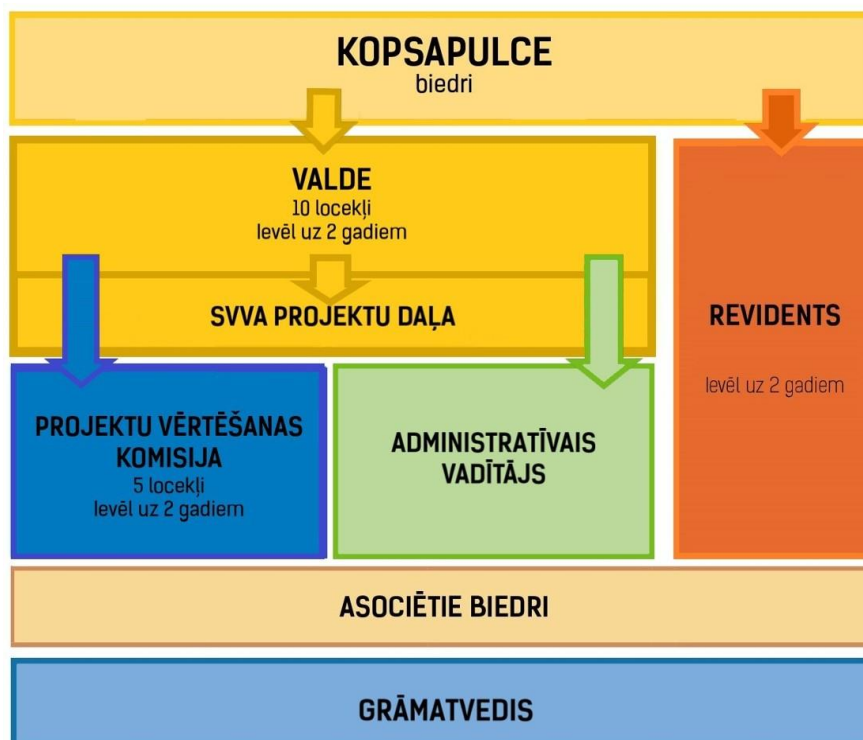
KOPSAPULCE
biedri

VALDE
10 locekļi
Ievēl uz 2 gadiem

SVVA PROJEKTU DAĻA

REVIDENTS

Ievēl uz 2 gadiem

PROJEKTU VĒRTĒŠANAS KOMISIJA
5 locekļi
Ievēl uz 2 gadiem

ADMINISTRATĪVAIS VADĪTĀJS

ASOCIĒTIE BIEDRI

GRĀMATVEDIS